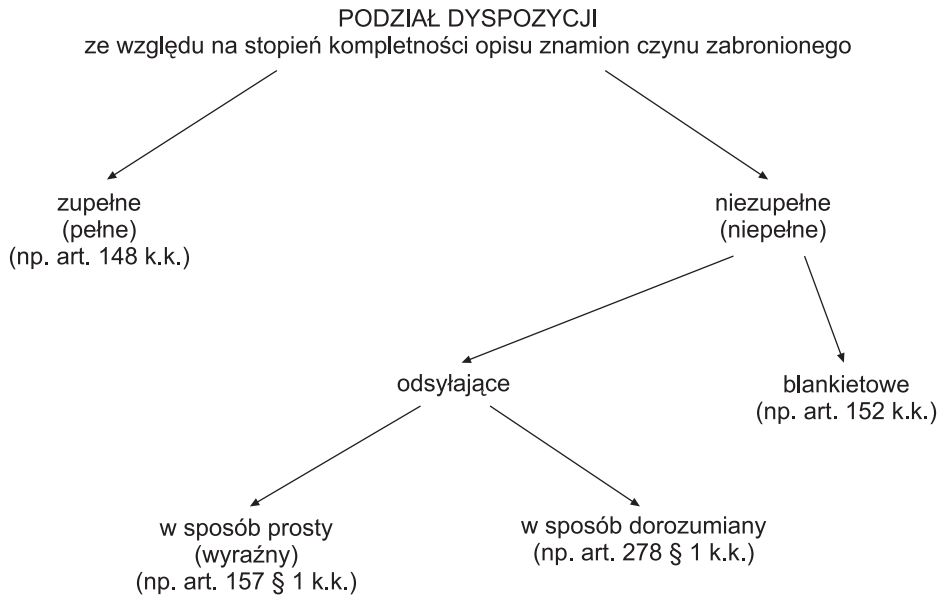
PODZIAŁ DYSPOZYCJI
ze względu na stopień kompletności opisu znamion czynu zabronionego

zupełne
(pełne)
(np. art. 148 k.k.)

niezupełne
(niepełne)

odsyłające

blankietowe
(np. art. 152 k.k.)

w sposób prosty
(wyraźny)
(np. art. 157 § 1 k.k.)

w sposób dorozumiany
(np. art. 278 § 1 k.k.)